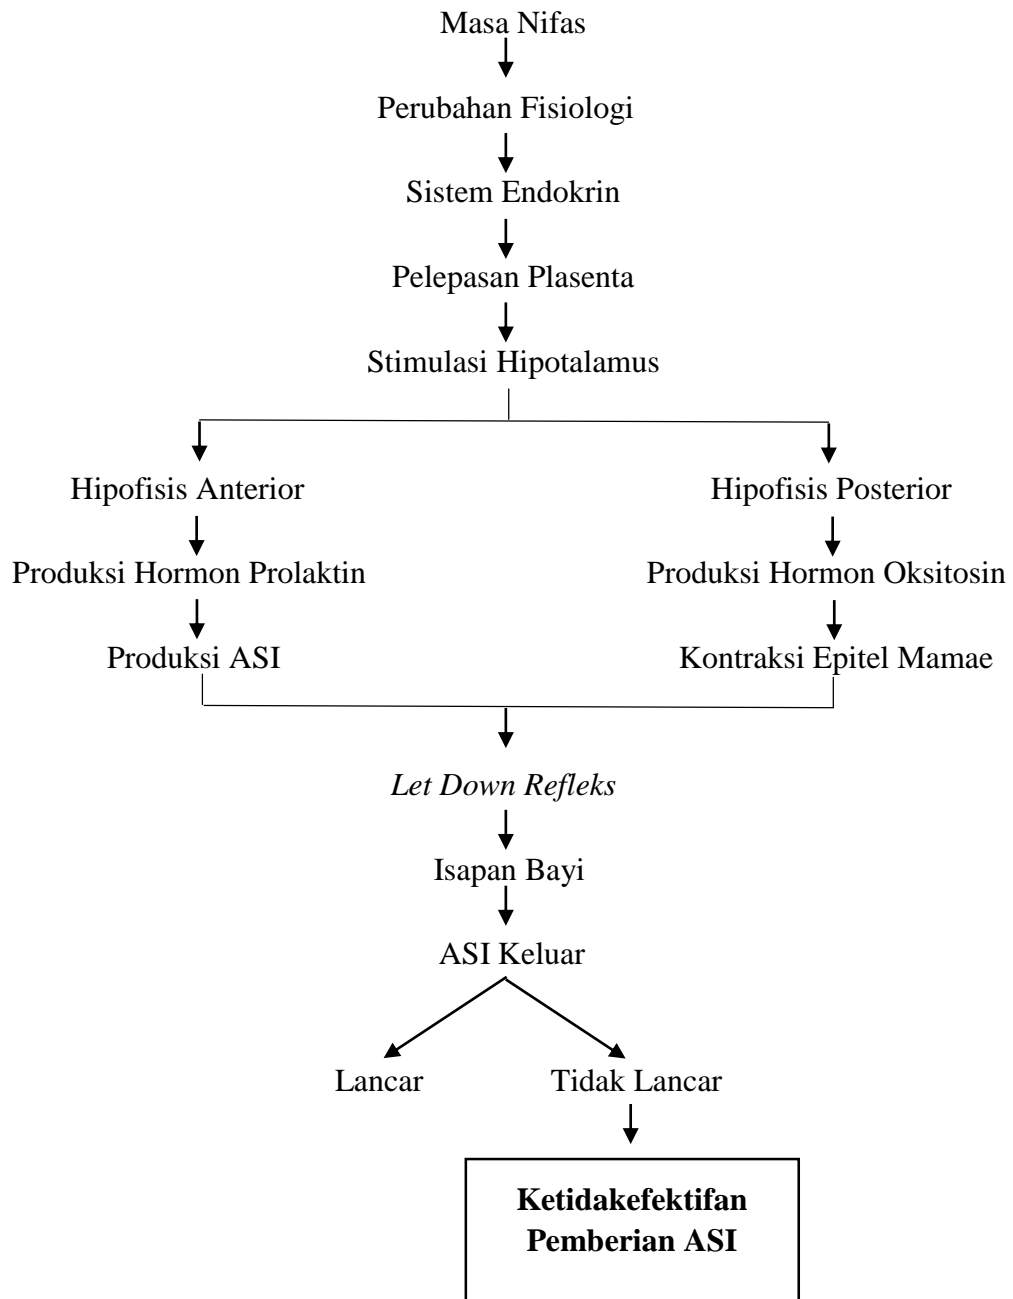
Masa Nifas

Perubahan Fisiologi

Sistem Endokrin

Pelepasan Plasenta

Stimulasi Hipotalamus

Hipofisis Anterior

Produksi Hormon Prolaktin

Produksi ASI

Hipofisis Posterior

Produksi Hormon Oksitosin

Kontraksi Epitel Mamae

*Let Down Refleks*

Isapan Bayi

ASI Keluar

Lancar

Tidak Lancar

**Ketidakefektifan Pemberian ASI**